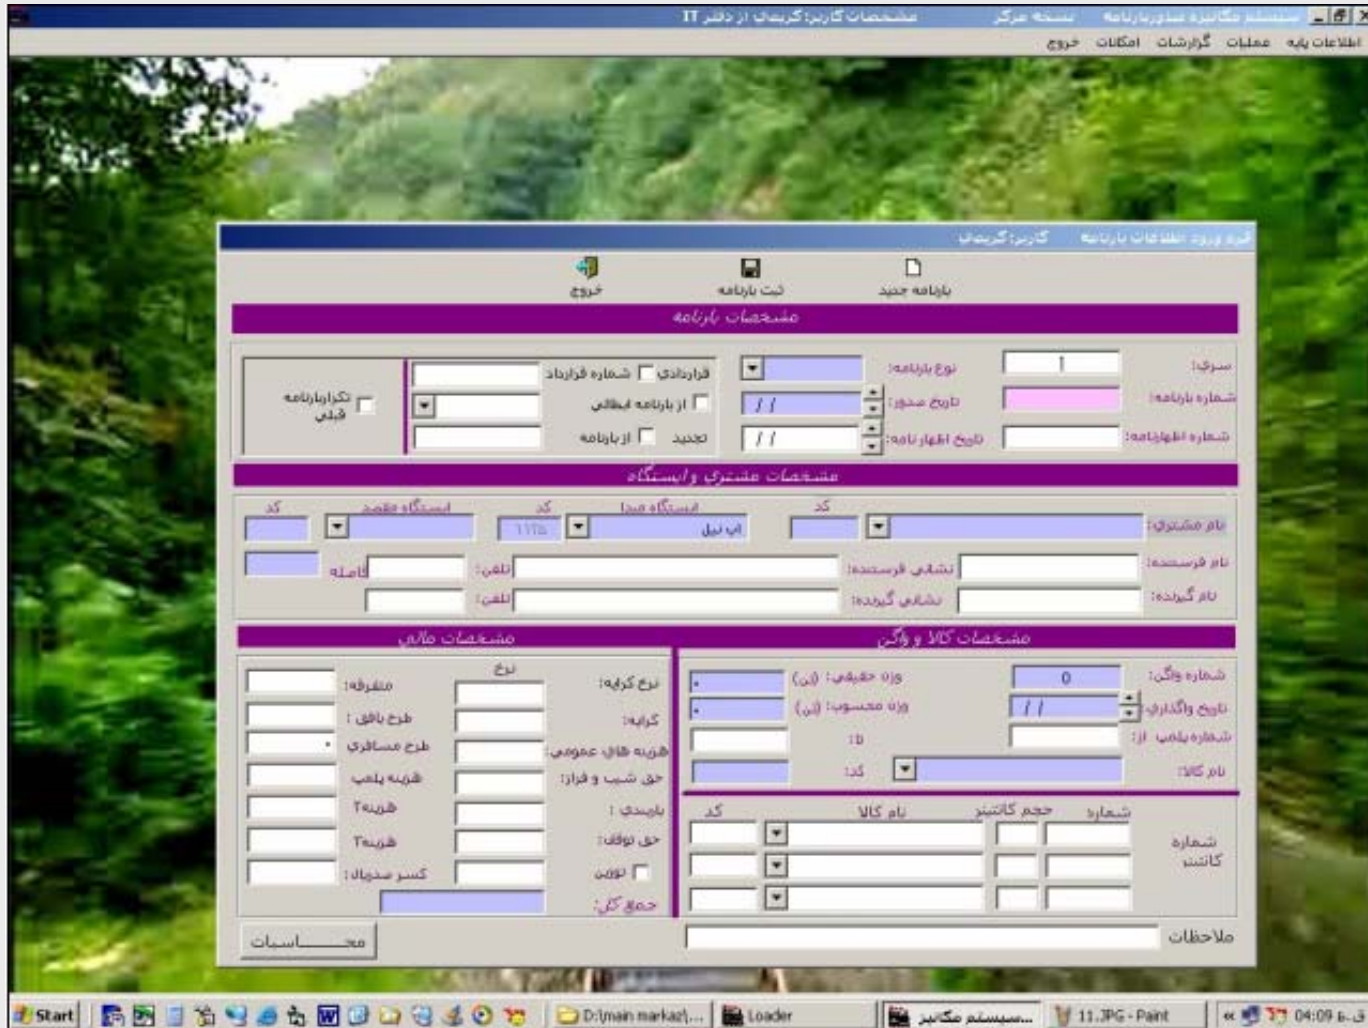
سیستم مکانیزه صدور بارنامه    نسخه مرکز    مشخصات کاربر: گریمانی از دفتر IT

اطلاعات پایه   عملیات   گزارشات   امکانات   خروج

فرم ورود اطلاعات بارنامه    کاربر: گریمانی

بارنامه جدید    ثبت بارنامه    خروج

مشخصات بارنامه

سری: 1
شماره بارنامه:
شماره اظهارنامه:
نوع بارنامه:
تاریخ صدور: / /
تاریخ اظهار نامه: / /
قراردادی    شماره قرارداد
از بارنامه ابطالی
تجدید    از بارنامه
تکرار بارنامه قبلی

مشخصات مشتری وایستگاه

نام مشتری:    کد
ایستگاه مبدا    آب تیل    کد    ۱۲۲۵
ایستگاه مقصد    کد
نام فرستنده:    نشانی فرستنده:    تلفن:    فاصله
نام گیرنده:    نشانی گیرنده:    تلفن:

مشخصات کالا و واگن

شماره واگن: 0
تاریخ واگذاری: / /
شماره پلمپ: از
نام کالا:
وزن حقیقی: (تن)
وزن محسوب: (تن)
تا:
کد:
شماره    حجم کانتینر    نام کالا    کد
شماره کانتینر

مشخصات مالی

نرخ
نرخ کرایه:
کرایه:
هزینه های عمومی:
حق شیب و فراز:
بارندی:
حق توقف:
توزین
جمع کل:
متفرقه:
طرح ناوگان:
طرح مسافری
هزینه پلمپ
هزینه۳
هزینه۴
کسر صدوبار:

محاسبات

ملاحظات

Start    D:\main markaz\...    Loader    سیستم مکانیز...    11.JPG - Paint    04:09 ب.ظ